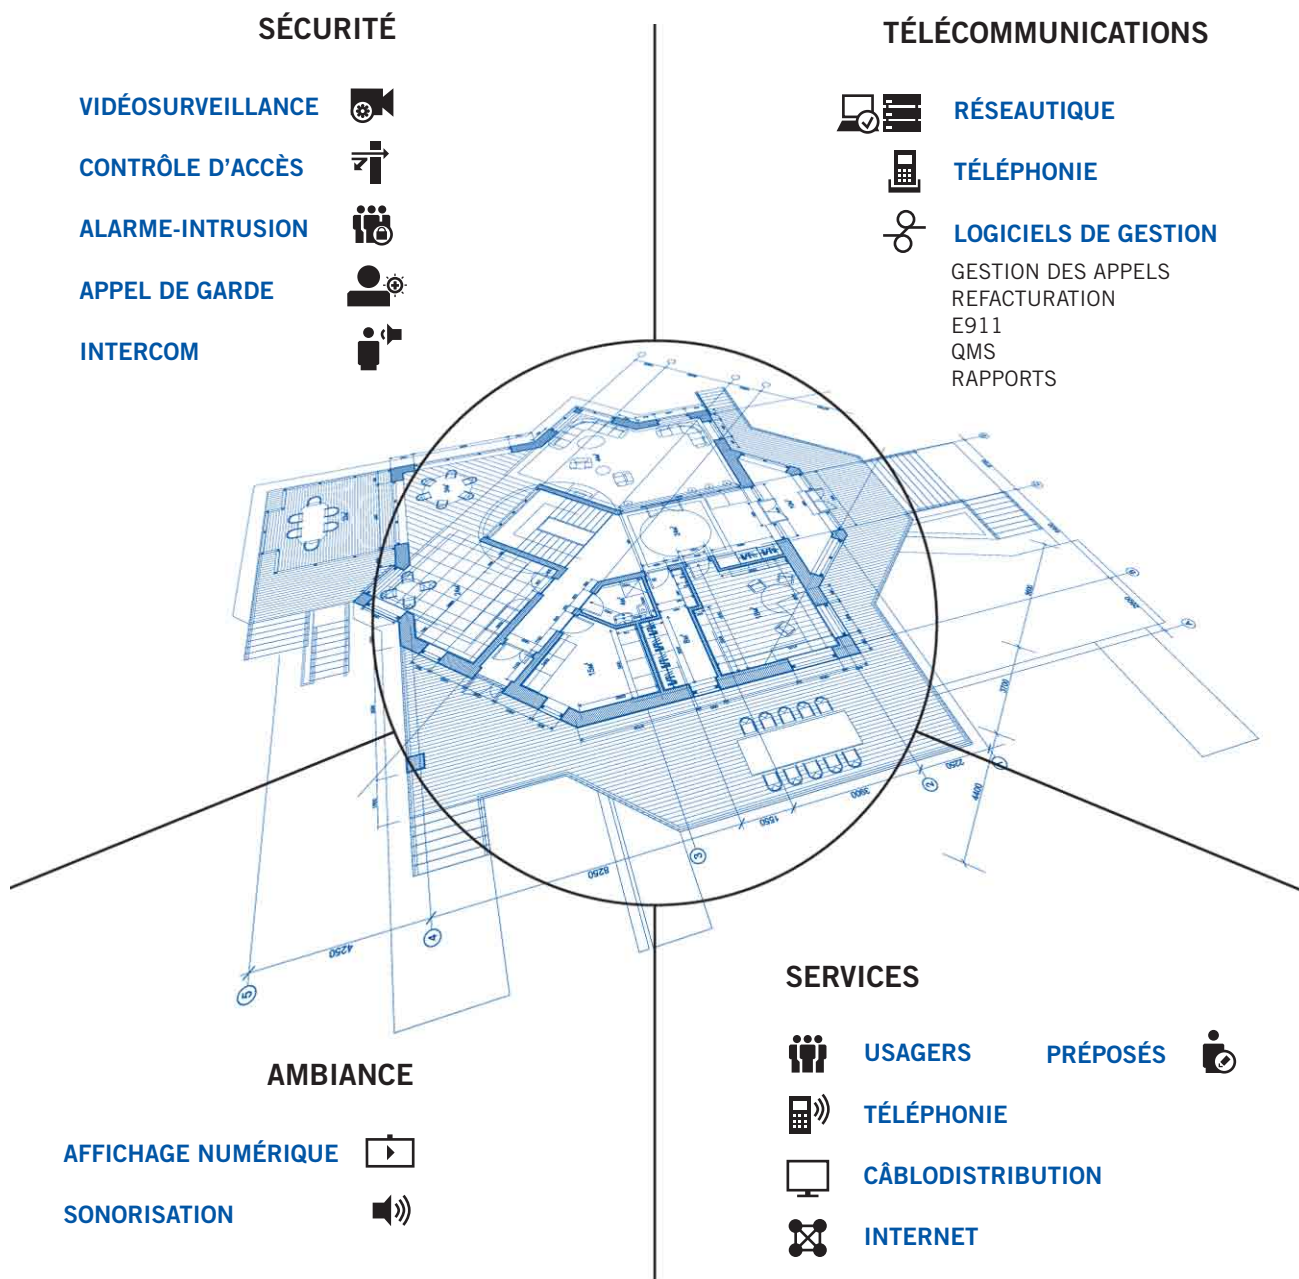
SÉCURITÉ

VIDÉOSURVEILLANCE

CONTRÔLE D'ACCÈS

ALARME-INTRUSION

APPEL DE GARDE

INTERCOM

TÉLÉCOMMUNICATIONS

RÉSEAUTIQUE

TÉLÉPHONIE

LOGICIELS DE GESTION

GESTION DES APPELS
REFACTURATION
E911
QMS
RAPPORTS

AMBIANCE

AFFICHAGE NUMÉRIQUE

SONORISATION

SERVICES

USAGERS

PRÉPOSÉS

TÉLÉPHONIE

CÂBLODISTRIBUTION

INTERNET